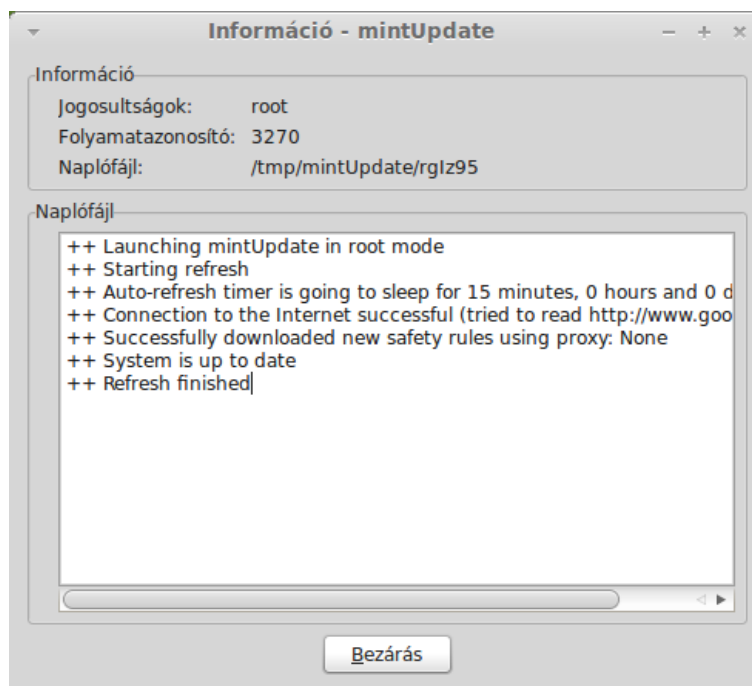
Információ - mintUpdate

Információ

Jogosultságok: root
Folyamatazonosító: 3270
Naplófájl: /tmp/mintUpdate/rgIz95

Naplófájl

++ Launching mintUpdate in root mode
++ Starting refresh
++ Auto-refresh timer is going to sleep for 15 minutes, 0 hours and 0 d
++ Connection to the Internet successful (tried to read http://www.goo
++ Successfully downloaded new safety rules using proxy: None
++ System is up to date
++ Refresh finished

Bezárás